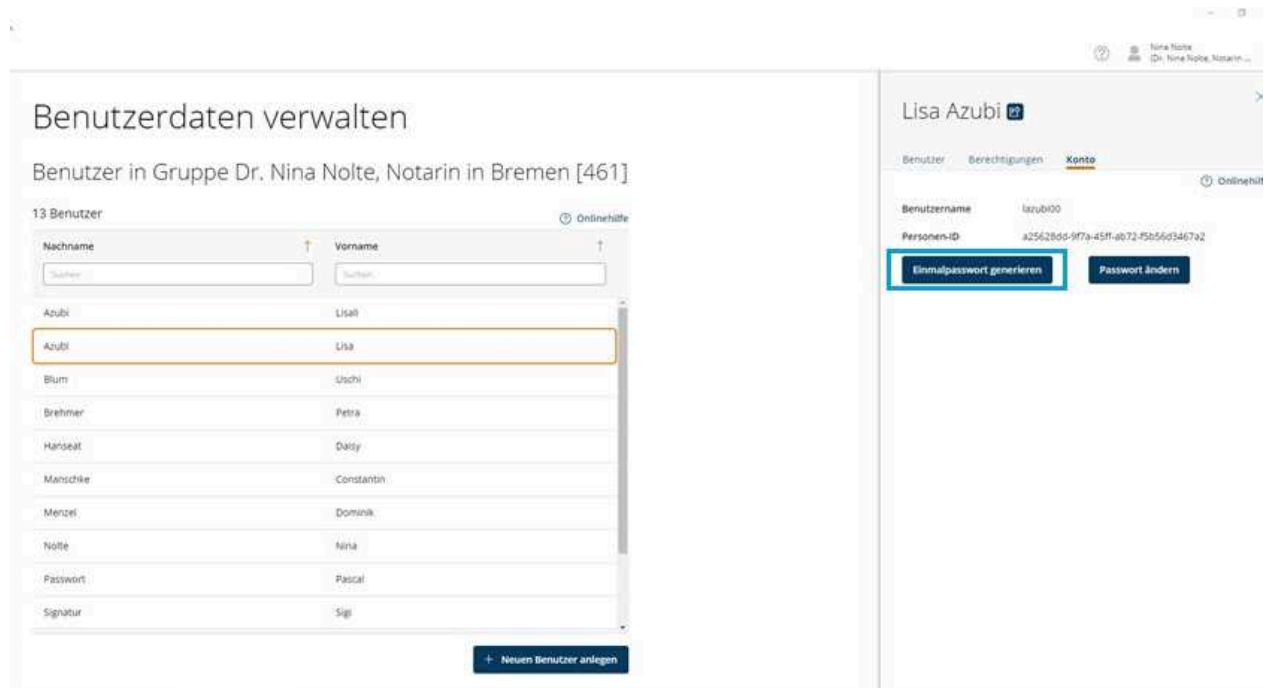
Nina Nolte
(Dr. Nina Nolte, Notarin ...

Benutzerdaten verwalten

Benutzer in Gruppe Dr. Nina Nolte, Notarin in Bremen [461]

13 Benutzer

Onlinehilfe

| Nachname | Vorname |
|---|---|
| Suchen | Suchen |
| Azubi | Lisali |
| Azubi | Lisa |
| Blum | Uschi |
| Brehmer | Petra |
| Hanseat | Daisy |
| Manschke | Constantin |
| Menzel | Dominik |
| Nolte | Nina |
| Passwort | Pascal |
| Signatur | Sigi |

+ Neuen Benutzer anlegen

Lisa Azubi

Benutzer Berechtigungen Konto

Onlinehilf

Benutzername lazubi00

Personen-ID a25628dd-9f7a-45ff-ab72-f5b56d3467a2

Einmalpasswort generieren

Passwort ändern